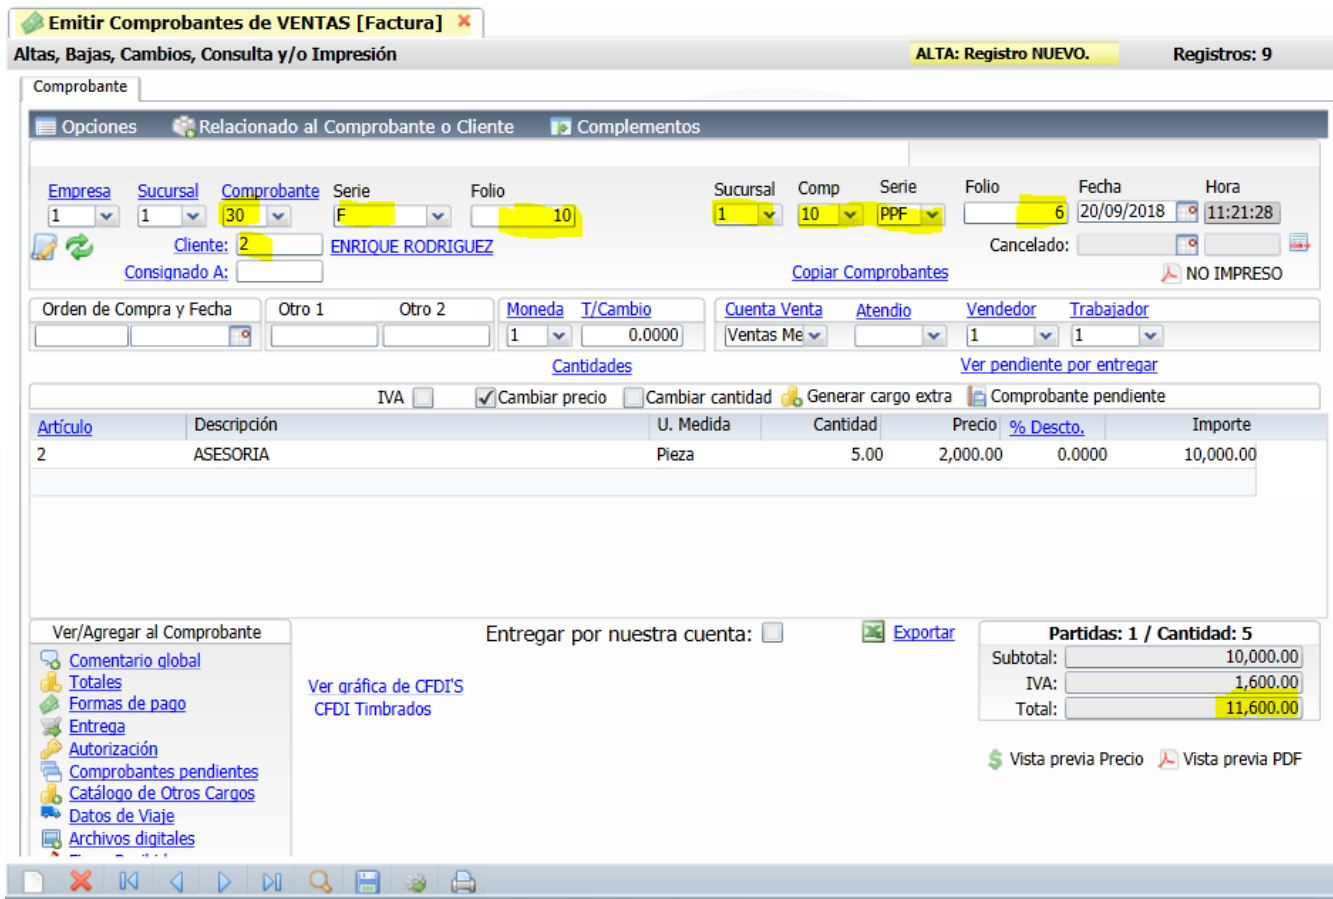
Emitir Comprobantes de VENTAS [Factura] ×

Altas, Bajas, Cambios, Consulta y/o Impresión

ALTA: Registro NUEVO.

Registros: 9

Comprobante

Opciones Relacionado al Comprobante o Cliente Complementos

Empresa 1
Sucursal 1
Comprobante 30
Serie F
Folio 10

Sucursal 1
Comp 10
Serie PPF
Folio 6
Fecha 20/09/2018
Hora 11:21:28

Cliente: 2 ENRIQUE RODRIGUEZ
Cancelado:
Consignado A:
Copiar Comprobantes
NO IMPRESO

Orden de Compra y Fecha
Otro 1
Otro 2
Moneda 1
T/Cambio 0.0000
Cuenta Venta Ventas Me
Atendio
Vendedor 1
Trabajador 1

Cantidades
Ver pendiente por entregar

IVA
Cambiar precio
Cambiar cantidad
Generar cargo extra
Comprobante pendiente

| Artículo | Descripción | U. Medida | Cantidad | Precio | % Descto. | Importe |
|---|---|---|---|---|---|---|
| 2 | ASESORIA | Pieza | 5.00 | 2,000.00 | 0.0000 | 10,000.00 |

Ver/Agregar al Comprobante
Comentario global
Totales
Formas de pago
Entrega
Autorización
Comprobantes pendientes
Catálogo de Otros Cargos
Datos de Viaje
Archivos digitales

Entregar por nuestra cuenta:
Exportar

Ver gráfica de CFDI'S
CFDI Timbrados

Partidas: 1 / Cantidad: 5
Subtotal: 10,000.00
IVA: 1,600.00
Total: 11,600.00

Vista previa Precio
Vista previa PDF